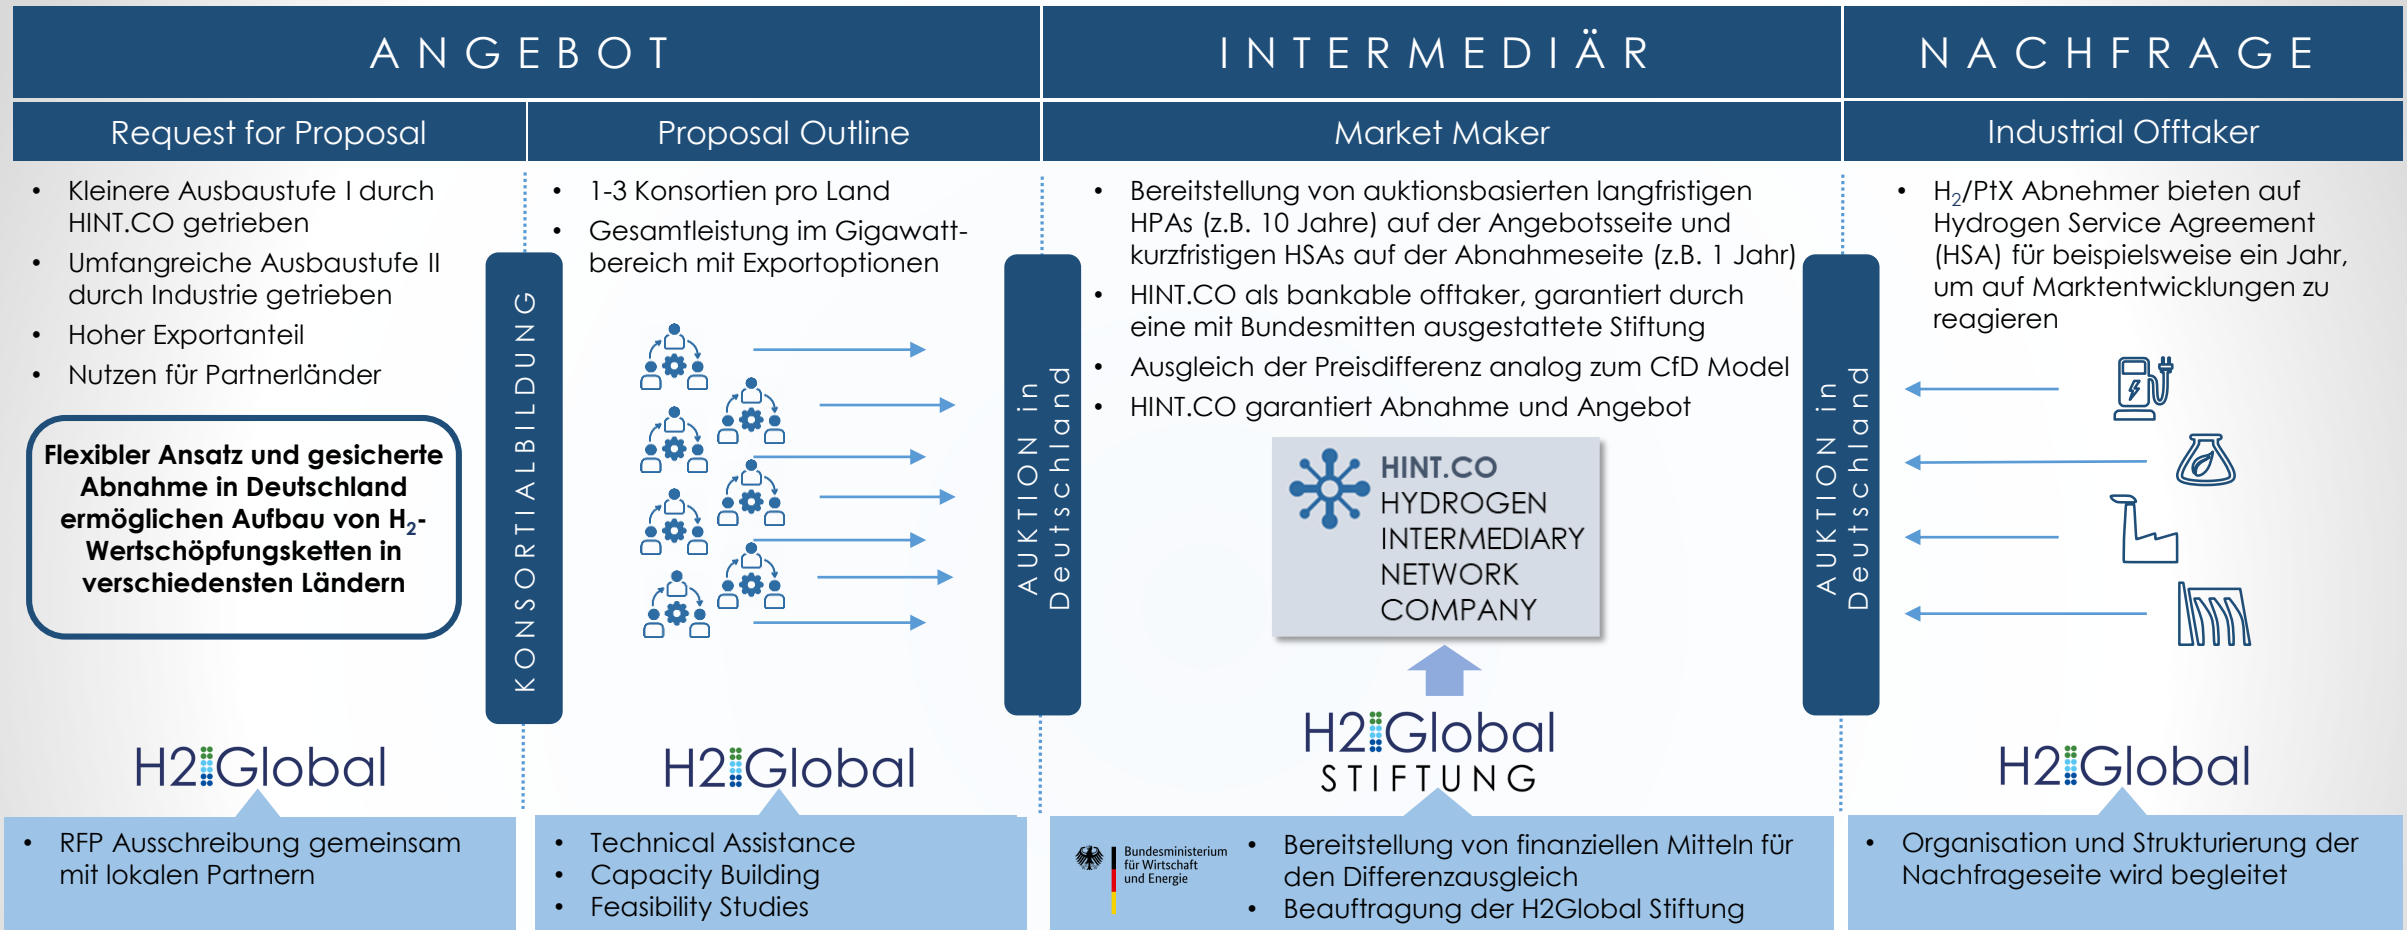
ANGEBOT

Request for Proposal

- Kleinere Ausbaustufe I durch HINT.CO getrieben
- Umfangreiche Ausbaustufe II durch Industrie getrieben
- Hoher Exportanteil
- Nutzen für Partnerländer

Flexibler Ansatz und gesicherte Abnahme in Deutschland ermöglichen Aufbau von $H_2$-Wertschöpfungsketten in verschiedensten Ländern

KONSORTIALBILDUNG

H2Global

- RFP Ausschreibung gemeinsam mit lokalen Partnern

Proposal Outline

- 1-3 Konsortien pro Land
- Gesamtleistung im Gigawattbereich mit Exportoptionen

H2Global

- Technical Assistance
- Capacity Building
- Feasibility Studies

AUKTION in Deutschland

INTERMEDIÄR

Market Maker

- Bereitstellung von auktionsbasierten langfristigen HPAs (z.B. 10 Jahre) auf der Angebotsseite und kurzfristigen HSAs auf der Abnahmeseite (z.B. 1 Jahr)
- HINT.CO als bankable offtaker, garantiert durch eine mit Bundesmitten ausgestattete Stiftung
- Ausgleich der Preisdifferenz analog zum CfD Model
- HINT.CO garantiert Abnahme und Angebot

HINT.CO
HYDROGEN
INTERMEDIARY
NETWORK
COMPANY

H2Global
STIFTUNG

Bundesministerium für Wirtschaft und Energie

- Bereitstellung von finanziellen Mitteln für den Differenzausgleich
- Beauftragung der H2Global Stiftung

AUKTION in Deutschland

NACHFRAGE

Industrial Offtaker

- $H_2$/PtX Abnehmer bieten auf Hydrogen Service Agreement (HSA) für beispielsweise ein Jahr, um auf Marktentwicklungen zu reagieren

H2Global

- Organisation und Strukturierung der Nachfrageseite wird begleitet